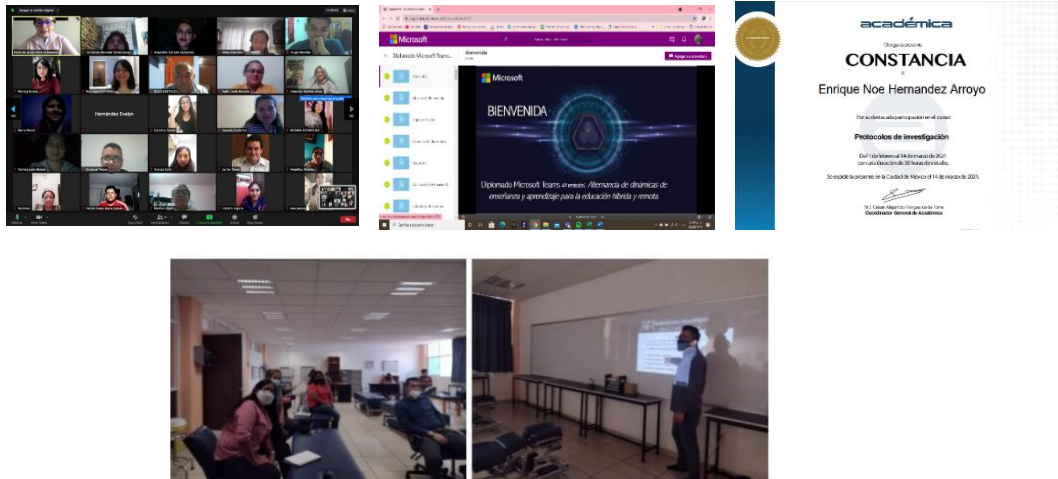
Hernández Evelyn

Microsoft

Diplomado Microsoft Teams

Bienvenida

Microsoft

BIENVENIDA

Diplomado Microsoft Teams 4ª emisión: Alternancia de dinámicas de enseñanza y aprendizaje para la educación híbrida y remota.

académica

Otorga la presente

CONSTANCIA

a

Enrique Noe Hernandez Arroyo

Por su destacada participación en el curso

Protocolos de investigación

Del 1 de febrero al 14 de marzo de 2021, con una duración de 30 horas de estudio.

Se expide la presente en la Ciudad de México el 14 de marzo de 2021.

M.I. César Alejandro Vargas de la Torre
Coordinador General de Académica